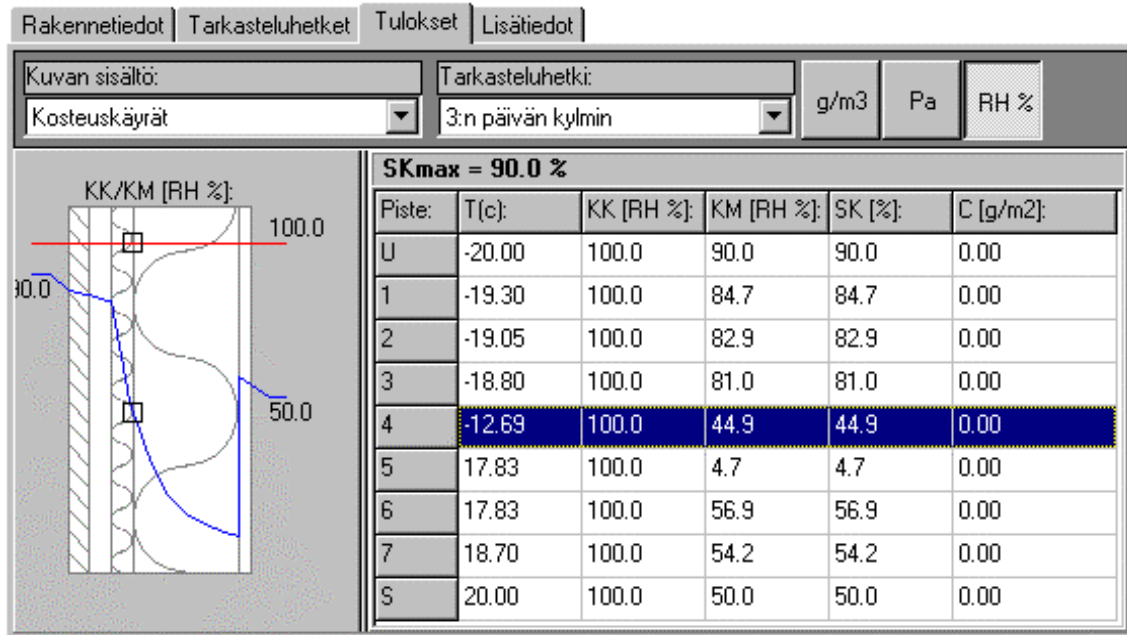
Rakennetiedot | Tarkasteluhetket | Tulokset | Lisätiedot

Kuvan sisältö:
Kosteuskäyrät

Tarkasteluhetki:
3:n päivän kylmin

g/m3
Pa
RH %

KK/KM [RH %]:
100.0
90.0
50.0

SKmax = 90.0 %

| Piste: | T(c): | KK [RH %]: | KM [RH %]: | SK [%]: | C [g/m2]: |
|---|---|---|---|---|---|
| U | -20.00 | 100.0 | 90.0 | 90.0 | 0.00 |
| 1 | -19.30 | 100.0 | 84.7 | 84.7 | 0.00 |
| 2 | -19.05 | 100.0 | 82.9 | 82.9 | 0.00 |
| 3 | -18.80 | 100.0 | 81.0 | 81.0 | 0.00 |
| 4 | -12.69 | 100.0 | 44.9 | 44.9 | 0.00 |
| 5 | 17.83 | 100.0 | 4.7 | 4.7 | 0.00 |
| 6 | 17.83 | 100.0 | 56.9 | 56.9 | 0.00 |
| 7 | 18.70 | 100.0 | 54.2 | 54.2 | 0.00 |
| S | 20.00 | 100.0 | 50.0 | 50.0 | 0.00 |